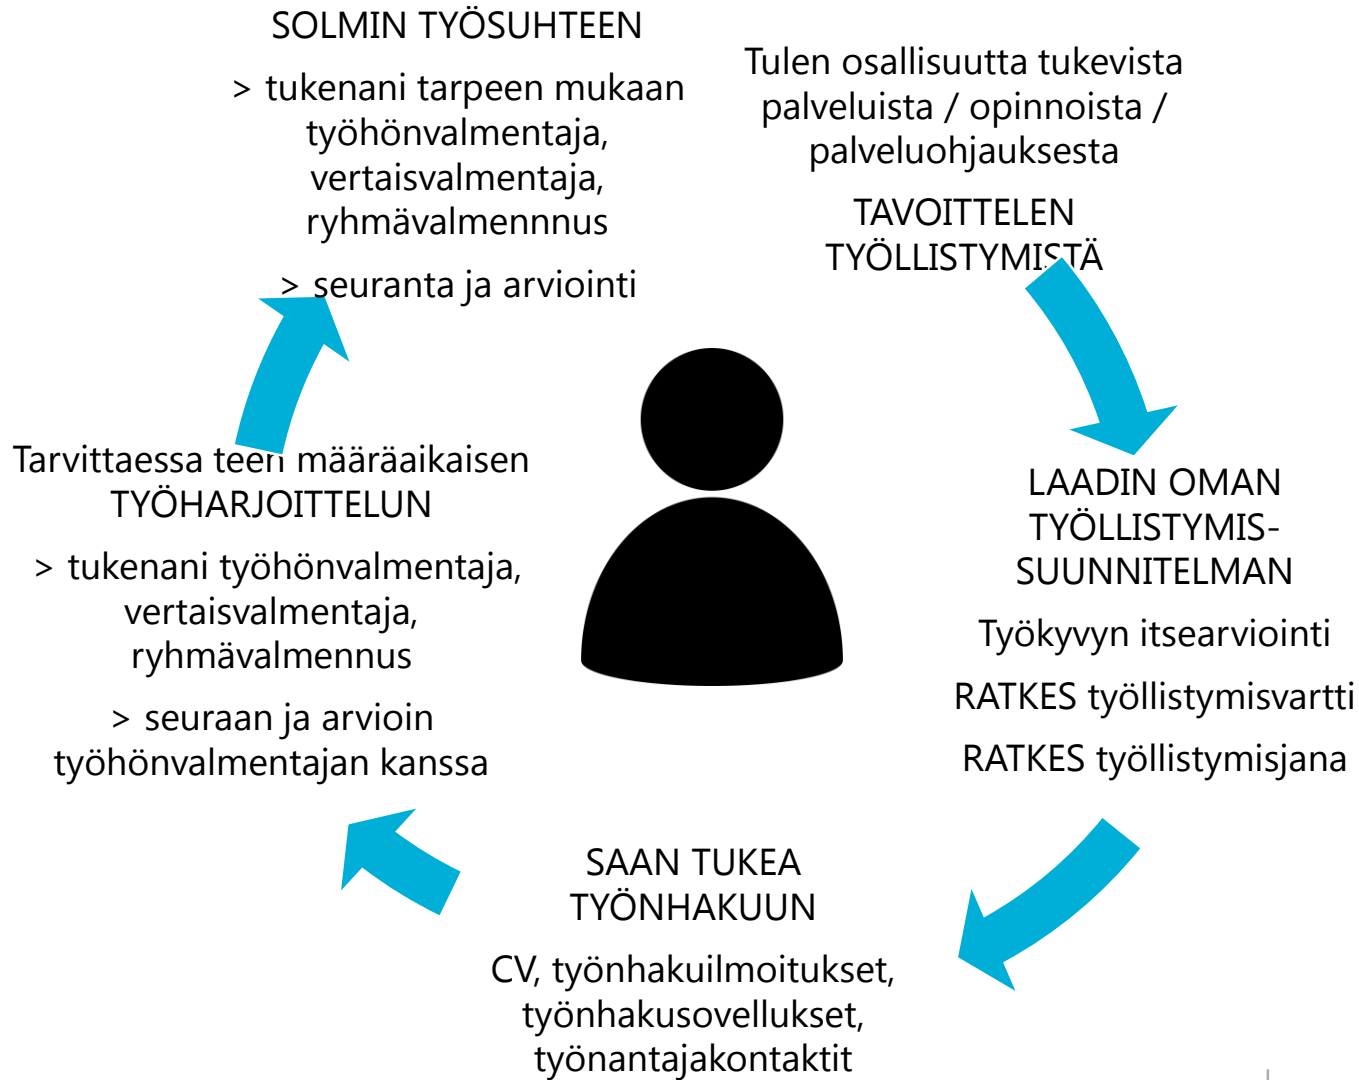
SOLMIN TYÖSUHTEEN

> tukenani tarpeen mukaan työhönvalmentaja, vertaisvalmentaja, ryhmävalmennnus

> seuranta ja arviointi

Tulen osallisuutta tukevista palveluista / opinnoista / palveluohjauksesta

TAVOITTELEN TYÖLLISTYMISTÄ

LAADIN OMAN TYÖLLISTYMIS-SUUNNITELMAN

Työkyvyn itsearviointi

RATKES työllistymisvartti

RATKES työllistymisjana

SAAN TUKEA TYÖNHAKUUN

CV, työnhakuilmoitukset, työnhakusovellukset, työnantajakontaktit

Tarvittaessa teen määräaikaisen TYÖHARJOITTELUN

> tukenani työhönvalmentaja, vertaisvalmentaja, ryhmävalmennus

> seuraan ja arvioin työhönvalmentajan kanssa